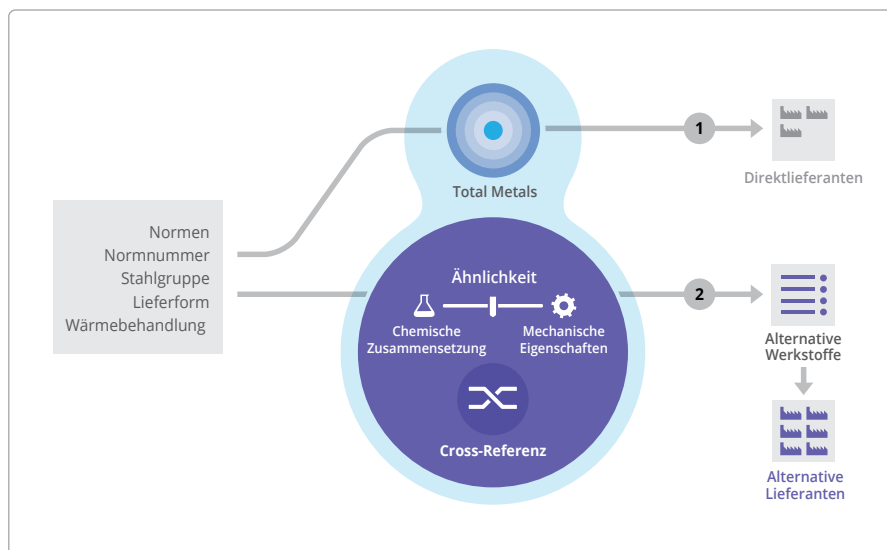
Normen
Normnummer
Stahlgruppe
Lieferform
Wärmebehandlung

Total Metals

1

Direktlieferanten

Ähnlichkeit

Chemische Zusammensetzung

Mechanische Eigenschaften

Cross-Referenz

2

Alternative Werkstoffe

Alternative Lieferanten